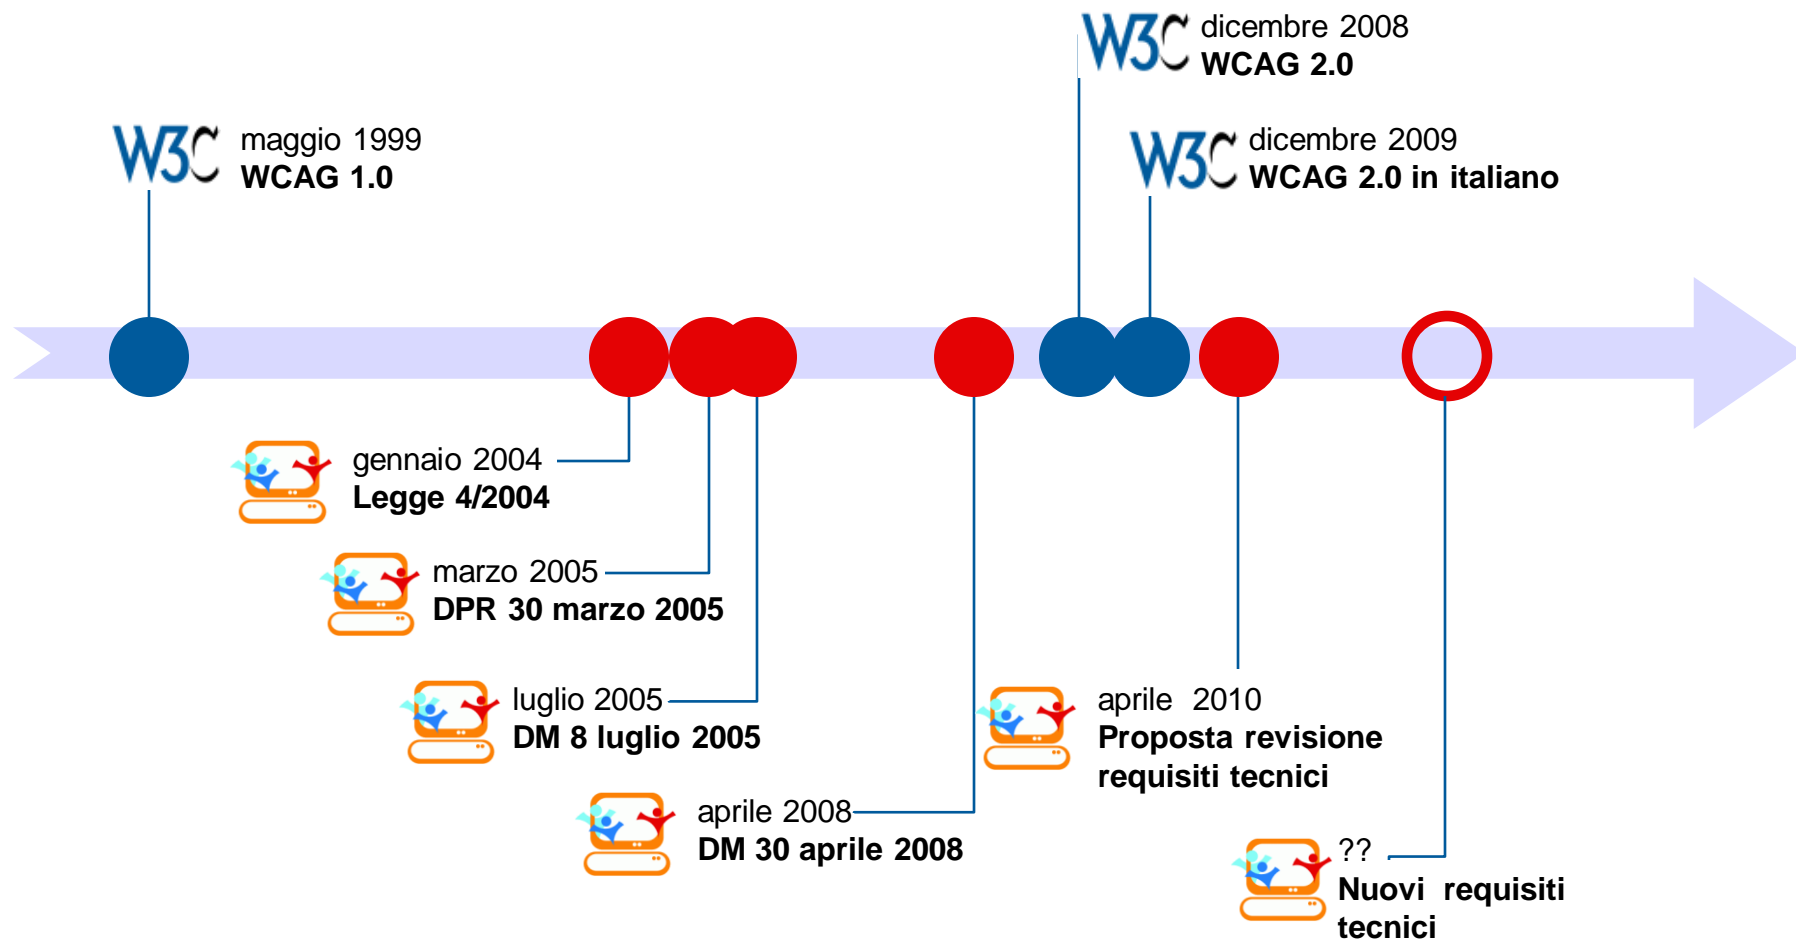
W3C dicembre 2008
WCAG 2.0

W3C maggio 1999
WCAG 1.0

W3C dicembre 2009
WCAG 2.0 in italiano

gennaio 2004
Legge 4/2004

marzo 2005
DPR 30 marzo 2005

luglio 2005
DM 8 luglio 2005

aprile 2008
DM 30 aprile 2008

aprile 2010
Proposta revisione requisiti tecnici

??
Nuovi requisiti tecnici